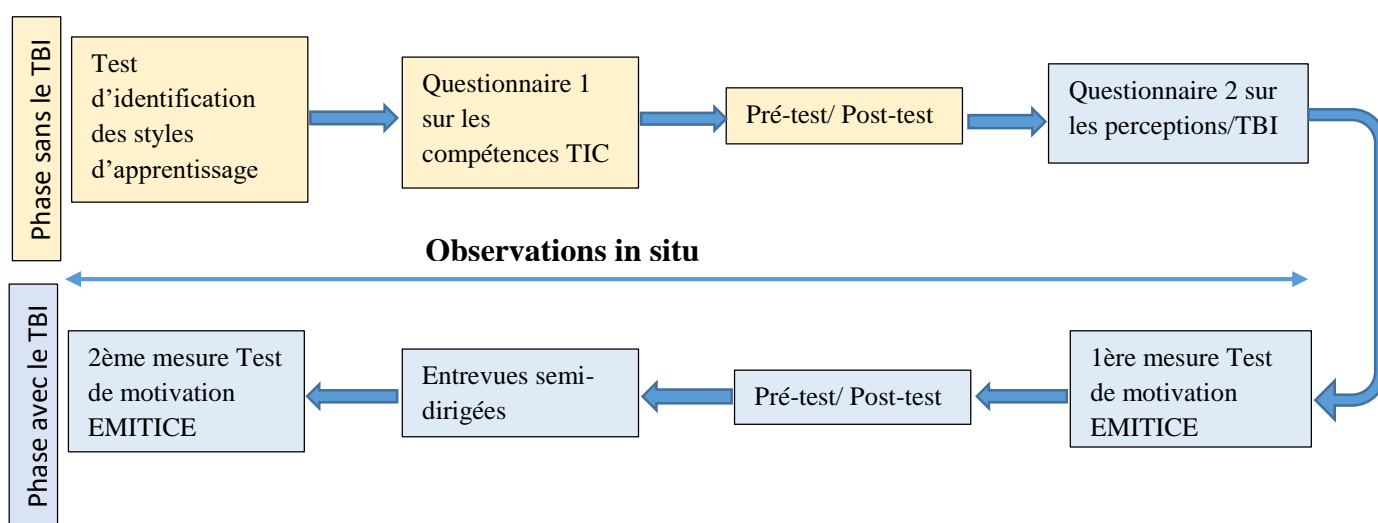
Phase sans le TBI

Test d’identification des styles d’apprentissage

Questionnaire 1 sur les compétences TIC

Pré-test/ Post-test

Questionnaire 2 sur les perceptions/TBI

Observations in situ

Phase avec le TBI

1ère mesure Test de motivation EMITICE

Pré-test/ Post-test

Entrevues semi-dirigées

2ème mesure Test de motivation EMITICE